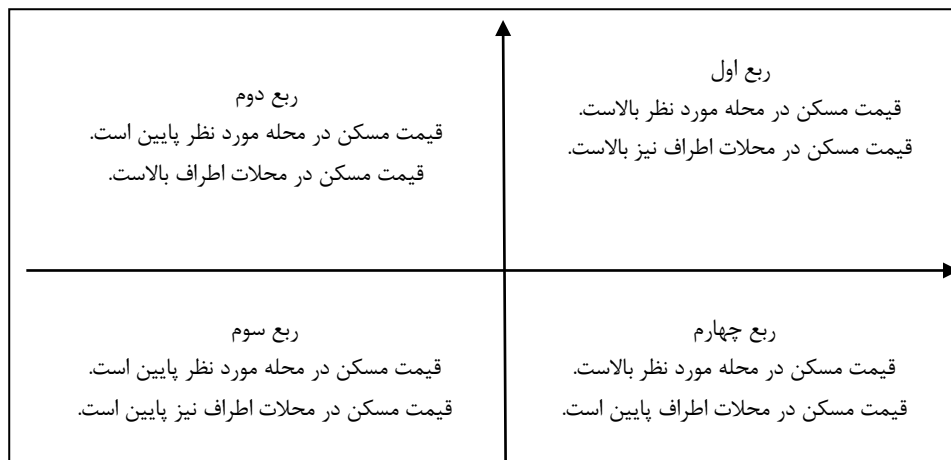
ربع اول
قیمت مسکن در محله مورد نظر بالاست.
قیمت مسکن در محلات اطراف نیز بالاست.

ربع دوم
قیمت مسکن در محله مورد نظر پایین است.
قیمت مسکن در محلات اطراف بالاست.

ربع سوم
قیمت مسکن در محله مورد نظر پایین است.
قیمت مسکن در محلات اطراف نیز پایین است.

ربع چهارم
قیمت مسکن در محله مورد نظر بالاست.
قیمت مسکن در محلات اطراف پایین است.